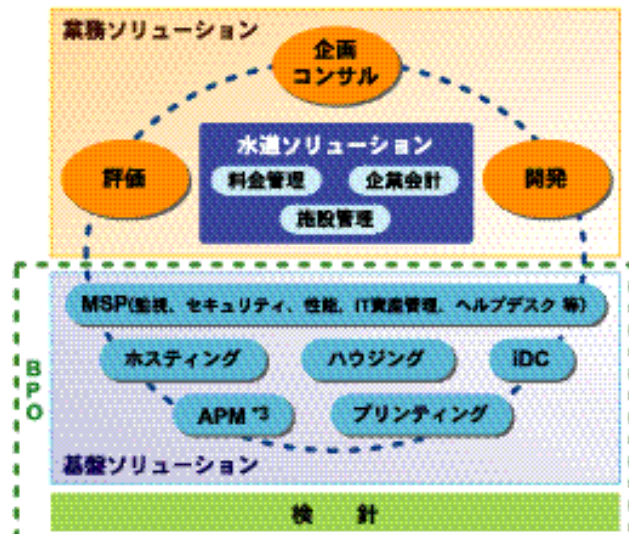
業務ソリューション

企画
コンサル

評価

水道ソリューション

料金管理

企業会計

施設管理

開発

BPO

MSP(監視、セキュリティ、性能、IT資産管理、ヘルプデスク 等)

ホスティング

ハウジング

iDC

APM *3

プリンティング

基盤ソリューション

検　針